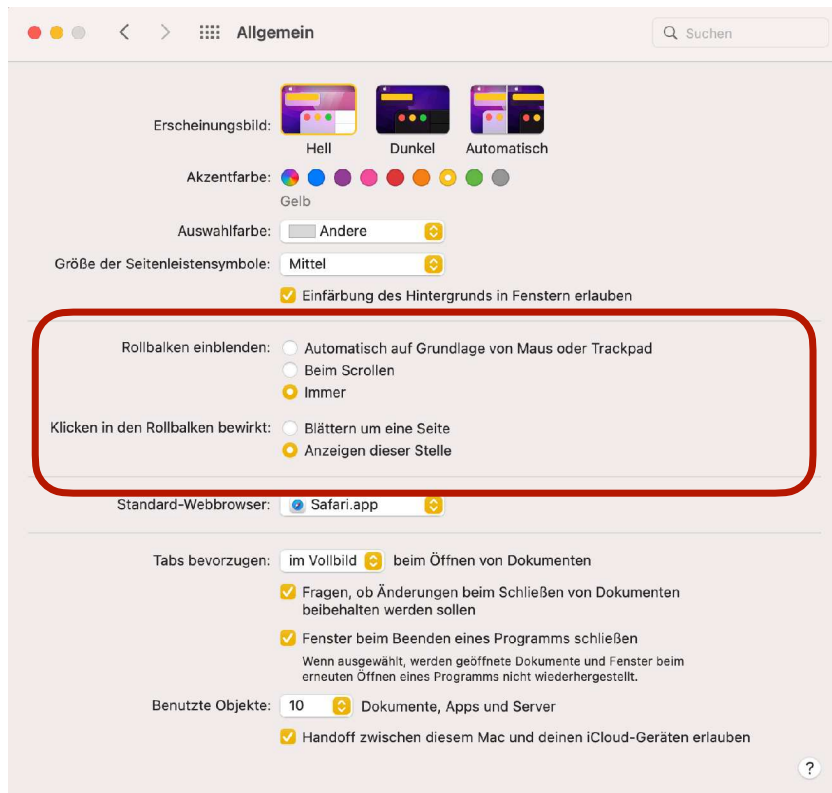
Allgemein

Suchen

Erscheinungsbild: Hell Dunkel Automatisch

Akzentfarbe: Gelb

Auswahlfarbe: Andere

Größe der Seitenleistensymbole: Mittel

Einfärbung des Hintergrunds in Fenstern erlauben

Rollbalken einblenden: Automatisch auf Grundlage von Maus oder Trackpad
Beim Scrollen
Immer

Klicken in den Rollbalken bewirkt: Blättern um eine Seite
Anzeigen dieser Stelle

Standard-Webbrowser: Safari.app

Tabs bevorzugen: im Vollbild beim Öffnen von Dokumenten

Fragen, ob Änderungen beim Schließen von Dokumenten beibehalten werden sollen

Fenster beim Beenden eines Programms schließen

Wenn ausgewählt, werden geöffnete Dokumente und Fenster beim erneuten Öffnen eines Programms nicht wiederhergestellt.

Benutzte Objekte: 10 Dokumente, Apps und Server

Handoff zwischen diesem Mac und deinen iCloud-Geräten erlauben

?